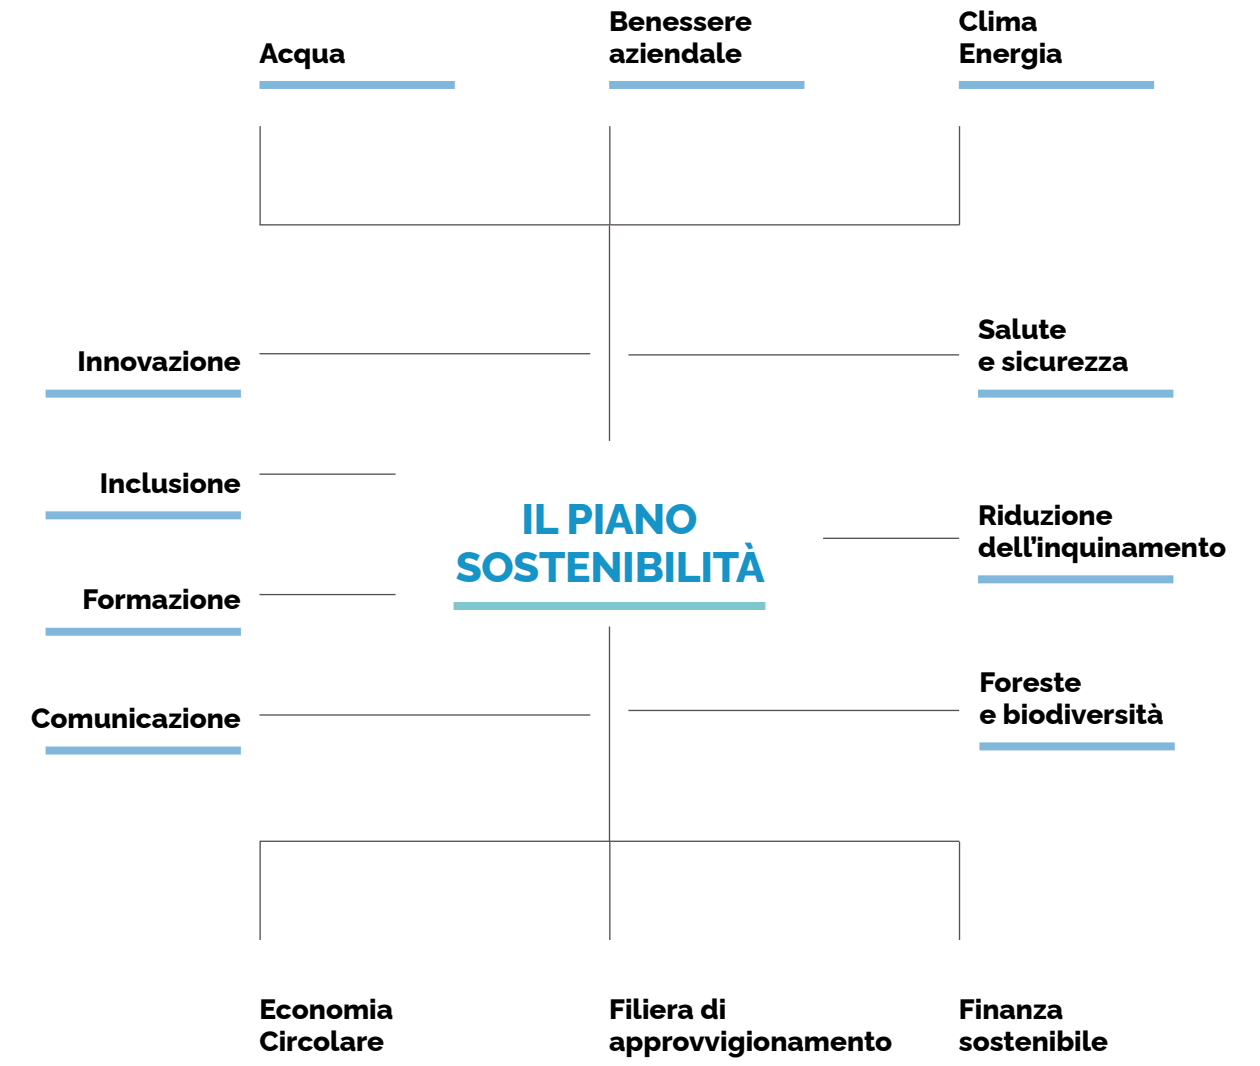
Acqua

Benessere aziendale

Clima
Energia

Innovazione

Salute
e sicurezza

Inclusione

IL PIANO SOSTENIBILITÀ

Riduzione dell'inquinamento

Formazione

Comunicazione

Foreste
e biodiversità

Economia Circolare

Filiera di approvvigionamento

Finanza sostenibile